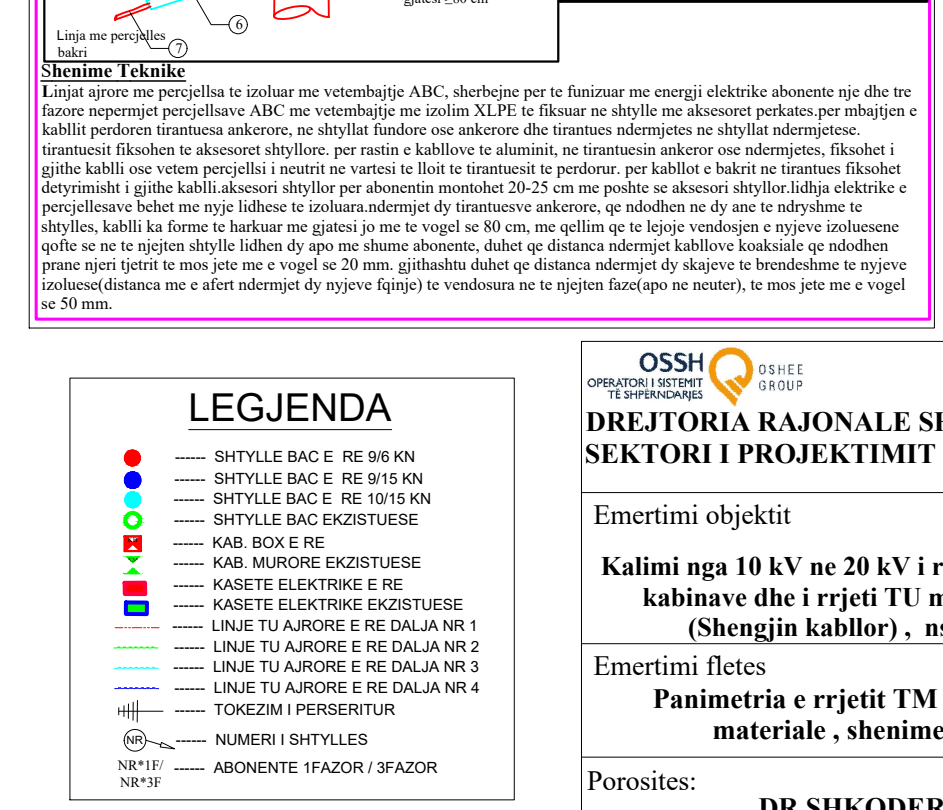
gjatesi ≥80 cm

6

Linja me percjelles bakri

7

Shenime Teknike

Linjat ajrore me percjellsa te izoluar me vetembajtje ABC, sherbejne per te funizuar me energji elektrike abonente nje dhe tre fazore nepermjet percjellsave ABC me vetembajtje me izolim XLPE te fiksuar ne shtylle me aksesoret perkates.per mbajtjen e kabllit perdoren tirantuesa ankerore, ne shtyllat fundore ose ankerore dhe tirantues ndermjetes ne shtyllat ndermjetese. tirantuesit fiksohen te aksesoret shtyllore. per rastin e kabllove te aluminit, ne tirantuesin ankeror ose ndermjetes, fiksohet i gjithe kablli ose vetem percjellsi i neutrit ne vartesi te tipit te tirantuesit te perdorur. per kabllot e bakrit ne tirantues fiksohet detyrimisht i gjithe kablli.aksesori shtyllor per abonentin montohet 20-25 cm me poshte se aksesori shtyllor.lidhja elektrike e percjellesave behet me nyje lidhese te izoluara.ndermjet dy tirantuesve ankerore, qe ndodhen ne dy ane te ndryshme te shtylles, kablli ka forme te harkuar me gjatesi jo me te vogel se 80 cm, me qellim qe te lejoje vendosjen e nyjeve izoluesene qofte se ne te njejten shtylle lidhen dy apo me shume abonente, duhet qe distanca ndermjet kabllove koaksiale qe ndodhen prane njeri tjetrit te mos jete me e vogel se 20 mm. gjithashtu duhet qe distanca ndermjet dy skajeve te brendeshme te nyjeve izoluese(distanca me e afert ndermjet dy nyjeve fqinje) te vendosura ne te njejten faze(apo ne neuter), te mos jete me e vogel se 50 mm.

LEGJENDA

------ SHTYLLE BAC E RE 9/6 KN
------ SHTYLLE BAC E RE 9/15 KN
------ SHTYLLE BAC E RE 10/15 KN
------ SHTYLLE BAC EKZISTUESE
------ KAB. BOX E RE
------ KAB. MURORE EKZISTUESE
------ KASETE ELEKTRIKE E RE
------ KASETE ELEKTRIKE EKZISTUESE
------ LINJE TU AJRORE E RE DALJA NR 1
------ LINJE TU AJRORE E RE DALJA NR 2
------ LINJE TU AJRORE E RE DALJA NR 3
------ LINJE TU AJRORE E RE DALJA NR 4
------ TOKEZIM I PERSERITUR
NR ------ NUMERI I SHTYLLES
NR*1F/ NR*3F ------ ABONENTE 1FAZOR / 3FAZOR

OSSH OPERATORI I SISTEMIT TË SHPËRNDARJES
OSHEE GROUP

DREJTORIA RAJONALE SH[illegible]
SEKTORI I PROJEKTIMIT

Emertimi objektit

Kalimi nga 10 kV ne 20 kV i r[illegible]
kabinave dhe i rrjeti TU m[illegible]
(Shengjin kabllor) , n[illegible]

Emertimi fletes

Panimetria e rrjetit TM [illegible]
materiale , shenime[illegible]

Porosites:

DR SHKODER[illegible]